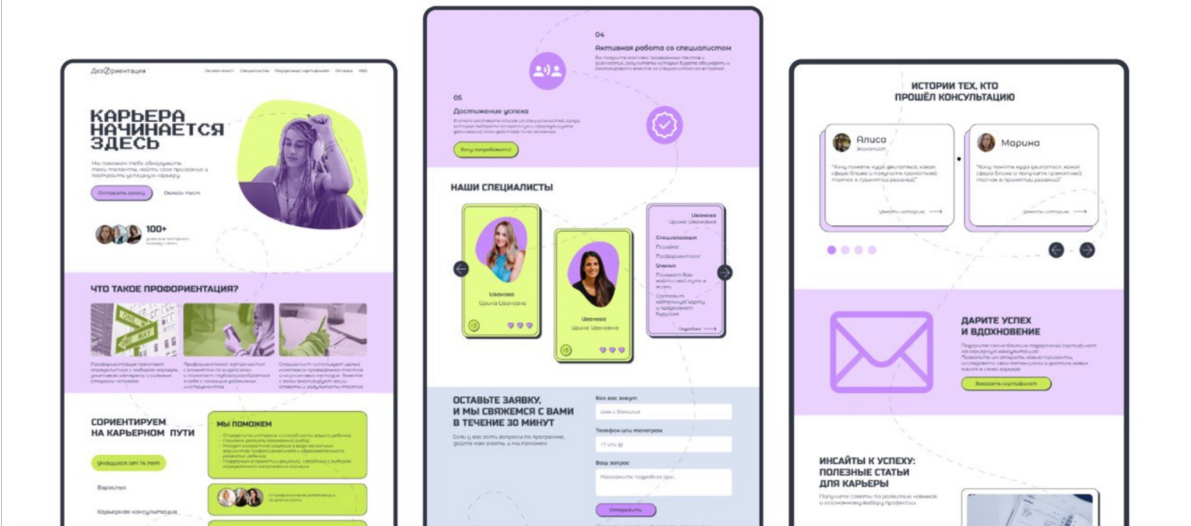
ДелОриентация

Онлайн-тест Специалисты Подарочные сертификаты Отзывы FAQ

КАРЬЕРА НАЧИНАЕТСЯ ЗДЕСЬ

Мы поможем тебе обнаружить твои таланты, найти своё призвание и построить успешную карьеру.

Оставить заявку Онлайн-тест

100+

ЧТО ТАКОЕ ПРОФОРИЕНТАЦИЯ?

СОРИЕНТИРУЕМ НА КАРЬЕРНОМ ПУТИ

Учащимся от 14 лет

Взрослым

Карьерная консультация

МЫ ПОМОЖЕМ

04

Активная работа со специалистом

05

Достижение успеха

Хочу попробовать!

НАШИ СПЕЦИАЛИСТЫ

Иванова

Ирина Ивановна

Иванова

Ирина Ивановна

Иванова

Ирина Ивановна

Подробнее

ОСТАВЬТЕ ЗАЯВКУ, И МЫ СВЯЖЕМСЯ С ВАМИ В ТЕЧЕНИЕ 30 МИНУТ

Как вас зовут

Телефон или телеграм

Ваш запрос

Отправить

ИСТОРИИ ТЕХ, КТО ПРОШЁЛ КОНСУЛЬТАЦИЮ

Алиса

Марина

ДАРИТЕ УСПЕХ И ВДОХНОВЕНИЕ

Заказать сертификат

ИНСАЙТЫ К УСПЕХУ: ПОЛЕЗНЫЕ СТАТЬИ ДЛЯ КАРЬЕРЫ